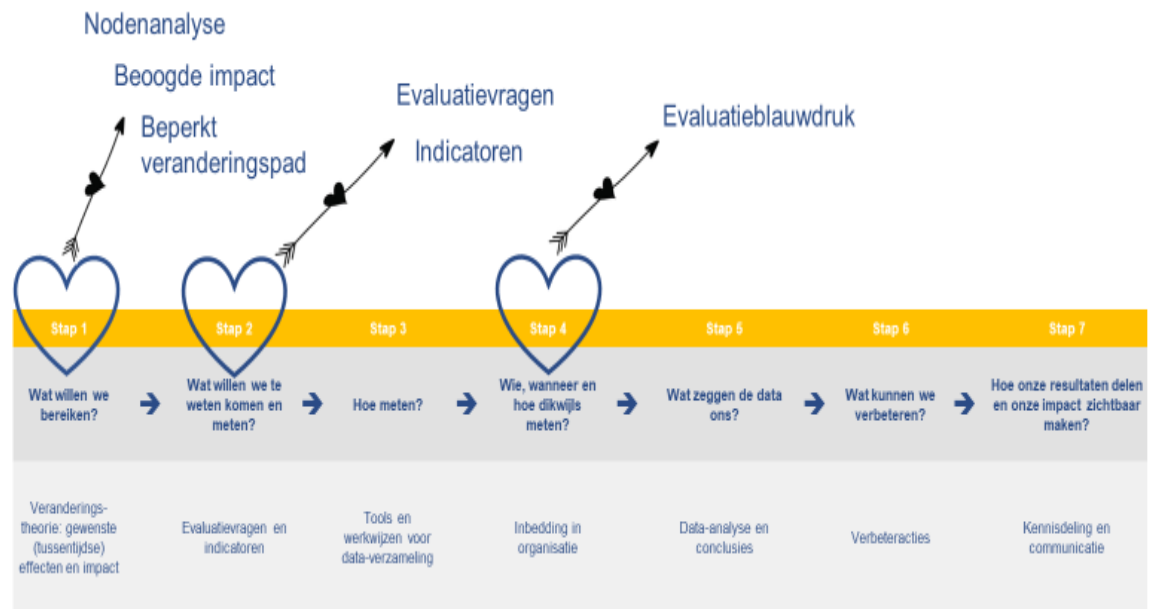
Nodenanalyse

Beoogde impact

Beperkt veranderingspad

Evaluatievragen

Indicatoren

Evaluatieblauwdruk

| Stap 1 | Stap 2 | Stap 3 | Stap 4 | Stap 5 | Stap 6 | Stap 7 |
|---|---|---|---|---|---|---|
| Wat willen we bereiken? | Wat willen we te weten komen en meten? | Hoe meten? | Wie, wanneer en hoe dikwijls meten? | Wat zeggen de data ons? | Wat kunnen we verbeteren? | Hoe onze resultaten delen en onze impact zichtbaar maken? |
| Veranderings-theorie: gewenste (tussentijdse) effecten en impact | Evaluatievragen en indicatoren | Tools en werkwijzen voor data-verzameling | Inbedding in organisatie | Data-analyse en conclusies | Verbeteracties | Kennisdeling en communicatie |